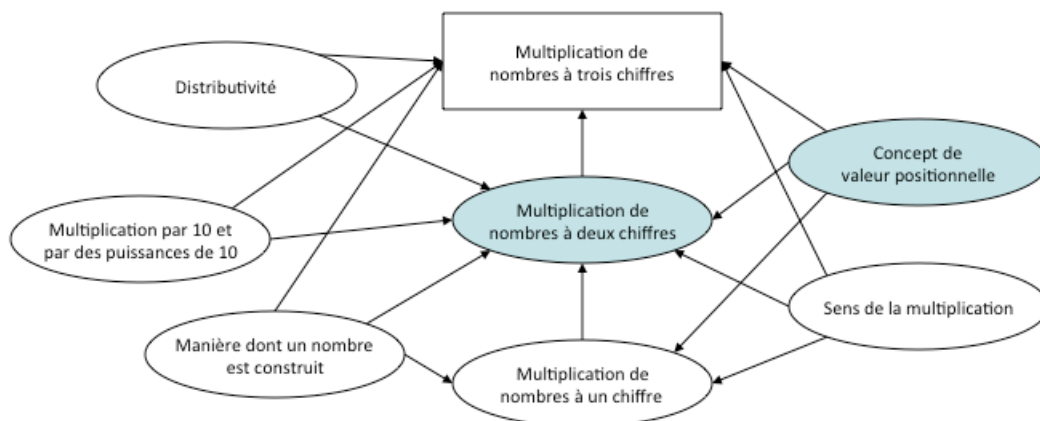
Multiplication de nombres à trois chiffres

Distributivité

Concept de valeur positionnelle

Multiplication de nombres à deux chiffres

Multiplication par 10 et par des puissances de 10

Sens de la multiplication

Manière dont un nombre est construit

Multiplication de nombres à un chiffre